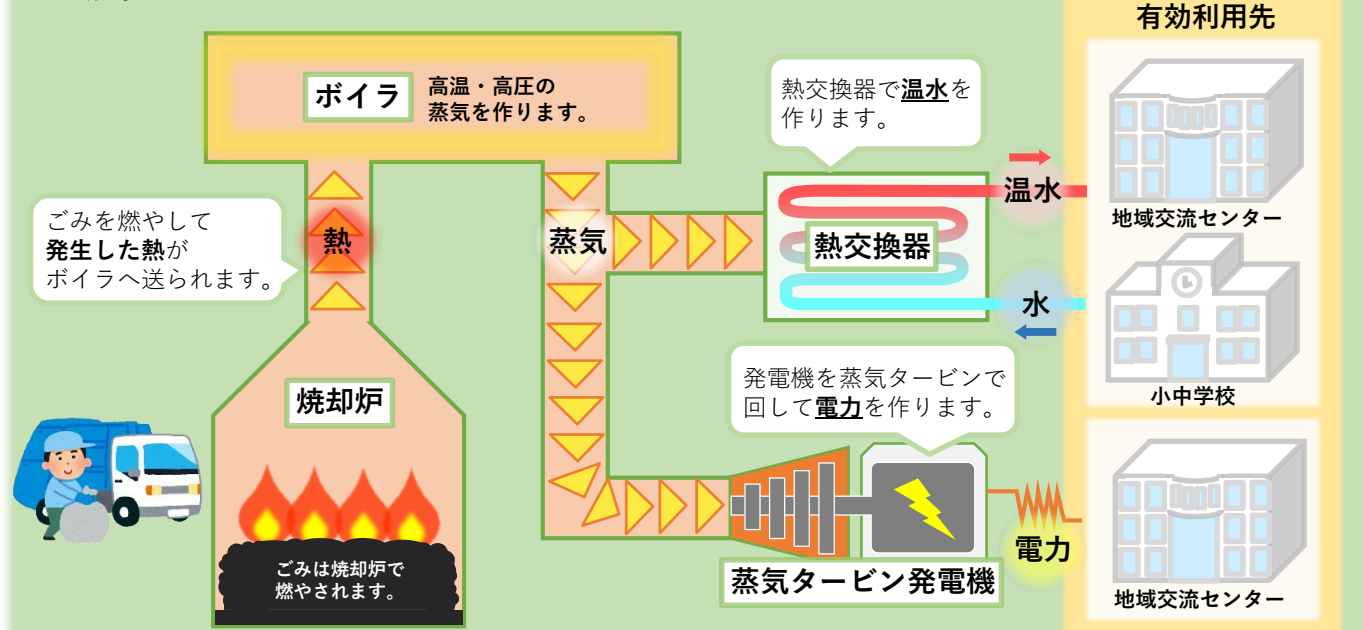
ボイラ 高温・高圧の蒸気を作ります。

ごみを燃やして発生した熱がボイラへ送られます。

熱

蒸気

熱交換器で温水を作ります。

温水

熱交換器

水

焼却炉

発電機を蒸気タービンで回して電力を作ります。

ごみは焼却炉で燃やされます。

蒸気タービン発電機

電力

有効利用先

地域交流センター

小中学校

地域交流センター